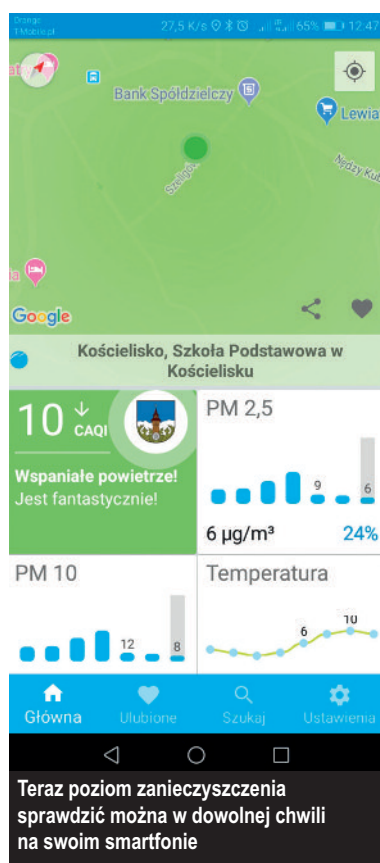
Orange T-Mobile.pl 27,5 K/s 65% 12:47

Bank Spółdzielczy

Lewia

Szeligów

Nędzy Kub

Google

Kościelisko, Szkoła Podstawowa w Kościelisku

10 CAQI

Wspaniałe powietrze! Jest fantastycznie!

PM 2,5

9

6

6 µg/m³

24%

PM 10

12

8

Temperatura

6

10

Główna

Ulubione

Szukaj

Ustawienia

Teraz poziom zanieczyszczenia sprawdzić można w dowolnej chwili na swoim smartfonie